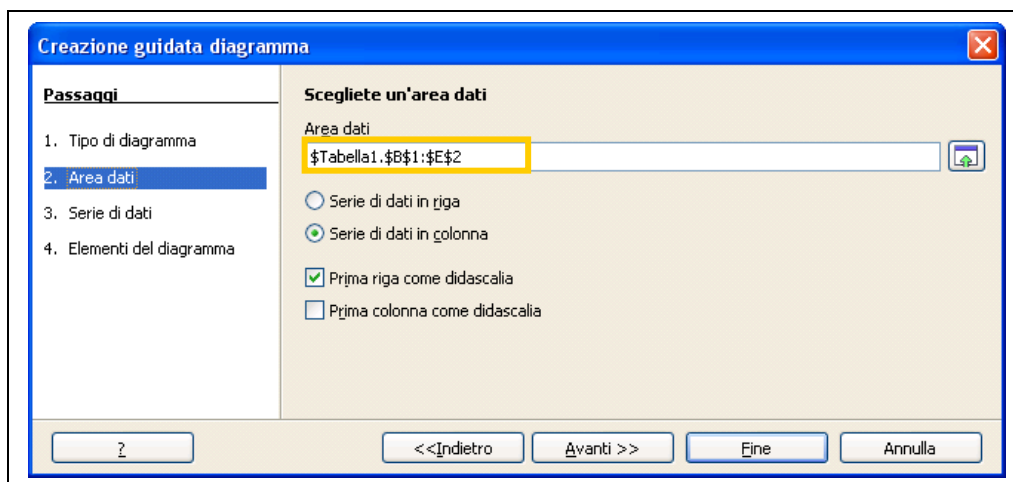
Creazione guidata diagramma

Passaggi

1. Tipo di diagramma

2. Area dati

3. Serie di dati

4. Elementi del diagramma

Scegliete un'area dati

Area dati

$Tabella1.$B$1:$E$2

Serie di dati in riga

Serie di dati in colonna

Prima riga come didascalia

Prima colonna come didascalia

?

<<Indietro

Avanti >>

Fine

Annulla